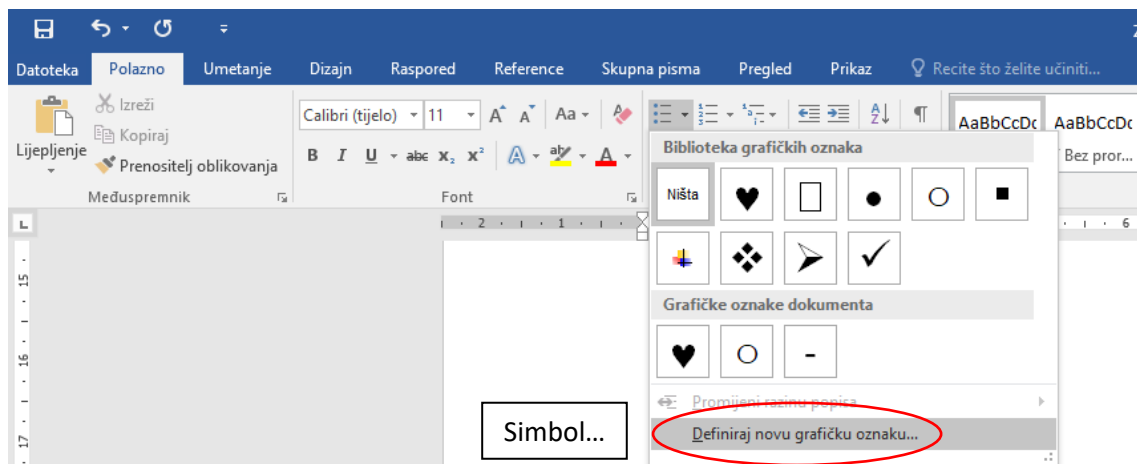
Datoteka Polazno Umetanje Dizajn Raspored Reference Skupna pisma Pregled Prikaz Recite što želite učiniti...

Izreži
Kopiraj
Lijepljenje
Prenositelj oblikovanja
Međuspremnik

Calibri (tijelo) 11
Aa
B I U abc $x_2$ $x^2$
Font

AaBbCcDc AaBbCcDc
Bez pror...

Biblioteka grafičkih oznaka
Ništa
Grafičke oznake dokumenta
-
Promijeni razinu popisa
Definiraj novu grafičku oznaku...

Simbol…

2 1 1 6
15
16
17